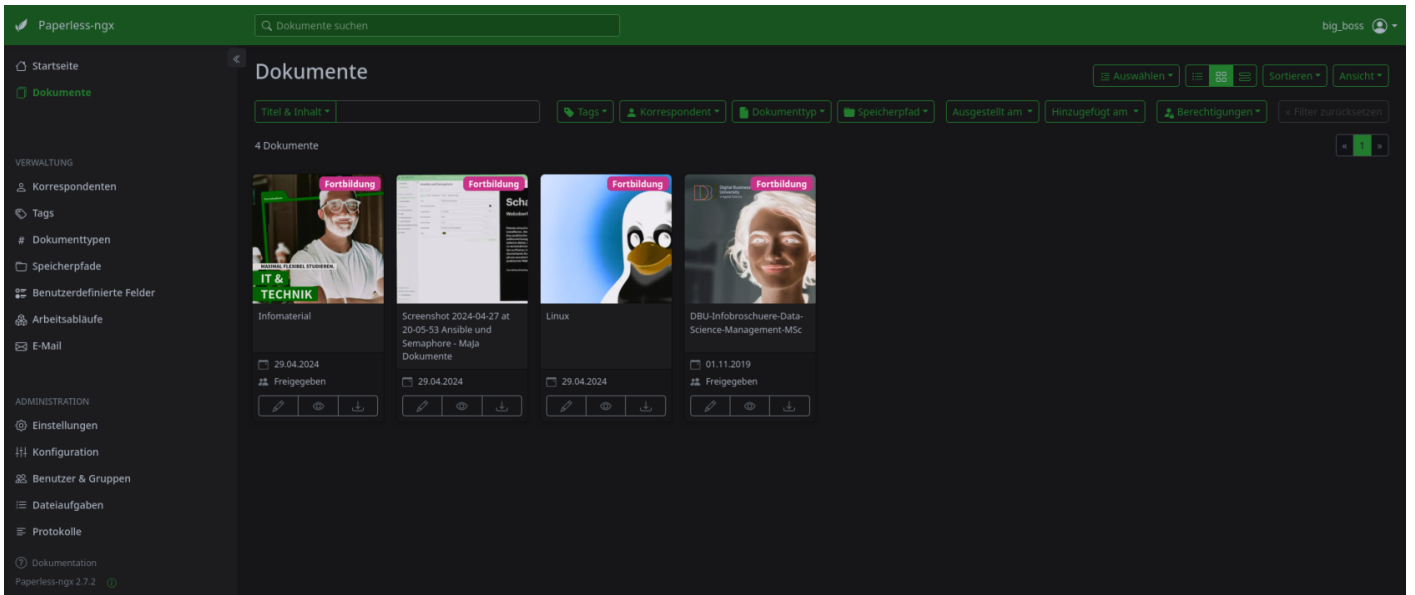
Paperless-ngx

Dokumente suchen

big_boss

Startseite
Dokumente

VERWALTUNG
Korrespondenten
Tags
Dokumenttypen
Speicherpfade
Benutzerdefinierte Felder
Arbeitsabläufe
E-Mail

ADMINISTRATION
Einstellungen
Konfiguration
Benutzer & Gruppen
Dateiaufgaben
Protokolle

Dokumentation
Paperless-ngx 2.7.2

Dokumente

Auswählen | Sortieren | Ansicht

Titel & Inhalt | Tags | Korrespondent | Dokumenttyp | Speicherpfad | Ausgestellt am | Hinzugefügt am | Berechtigungen | Filter zurücksetzen

4 Dokumente

« 1 »

Fortbildung
MAXIMAL FLEXIBEL STUDIEREN.
IT & TECHNIK
Infomaterial
29.04.2024
Freigegeben

Fortbildung
Scha
Screenshot 2024-04-27 at 20-05-53 Ansible und Semaphore - MaJa Dokumente
29.04.2024

Fortbildung
Linux
29.04.2024

Fortbildung
DBU-Infobroschuere-Data-Science-Management-MSc
01.11.2019
Freigegeben